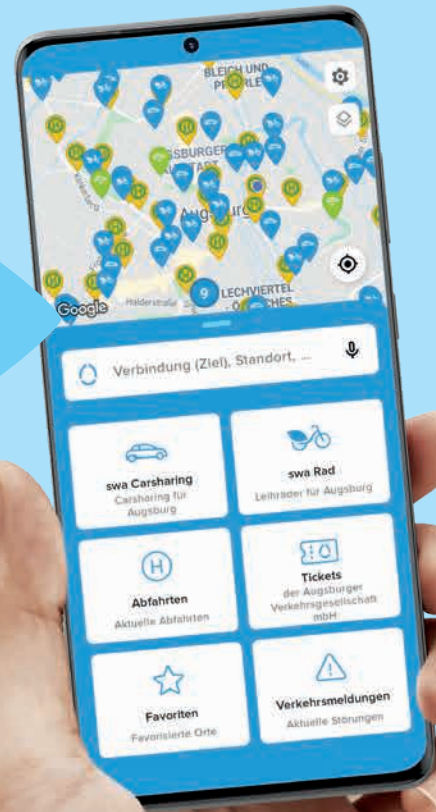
BLEICH UND PFÄRRLE

AUGSBURGER STADT

Augsburg

LECHVIERTEL ÖSTLICHES

9

Google

Verbindung (Ziel), Standort, ...

swa Carsharing
Carsharing für Augsburg

swa Rad
Leihräder für Augsburg

Abfahrten
Aktuelle Abfahrten

Tickets
der Augsburger Verkehrsgesellschaft mbH

Favoriten
Favorisierte Orte

Verkehrsmeldungen
Aktuelle Störungen